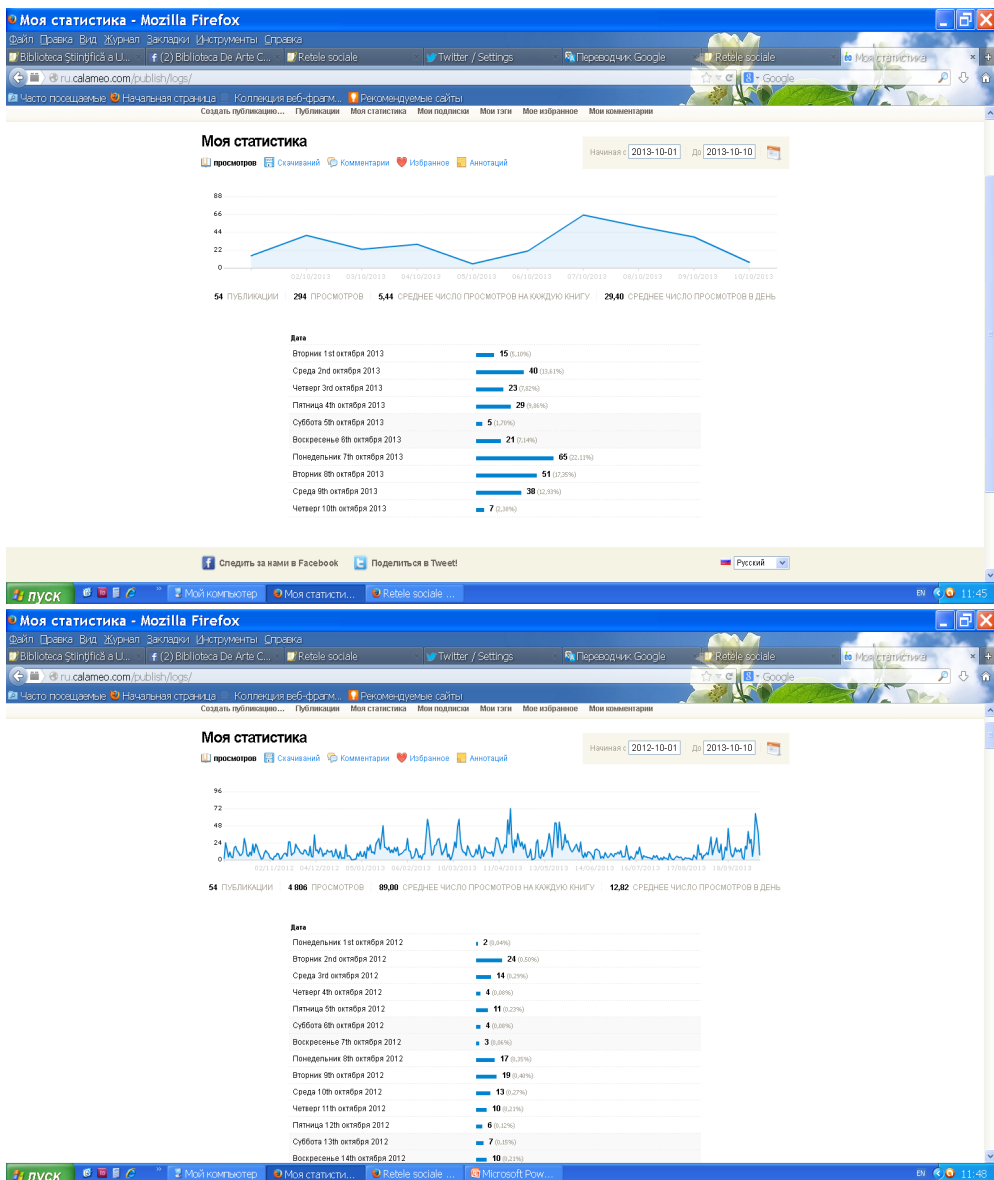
Моя статистика - Mozilla Firefox
Файл Правка Вид Журнал Закладки Инструменты Справка
Biblioteca Ştiinţifică a U... | (2) Biblioteca De Arte C... | Retele sociale | Twitter / Settings | Переводчик Google | Retele sociale | Моя статистика
ru.calameo.com/publish/logs/
Google
Часто посещаемые | Начальная страница | Коллекция веб-фрагм... | Рекомендуемые сайты
Создать публикацию... Публикации Моя статистика Мои подписки Мои тэги Мое избранное Мои комментарии

Моя статистика
просмотров | Скачиваний | Комментарии | Избранное | Аннотаций
Начиная с 2013-10-01 До 2013-10-10

88
66
44
22
0
02/10/2013 03/10/2013 04/10/2013 05/10/2013 06/10/2013 07/10/2013 08/10/2013 09/10/2013 10/10/2013

54 ПУБЛИКАЦИИ | 294 ПРОСМОТРОВ | 5,44 СРЕДНЕЕ ЧИСЛО ПРОСМОТРОВ НА КАЖДУЮ КНИГУ | 29,40 СРЕДНЕЕ ЧИСЛО ПРОСМОТРОВ В ДЕНЬ

| Дата | |
|---|---|
| Вторник 1st октября 2013 | 15 (5,10%) |
| Среда 2nd октября 2013 | 40 (13,61%) |
| Четверг 3rd октября 2013 | 23 (7,82%) |
| Пятница 4th октября 2013 | 29 (9,86%) |
| Суббота 5th октября 2013 | 5 (1,70%) |
| Воскресенье 6th октября 2013 | 21 (7,14%) |
| Понедельник 7th октября 2013 | 65 (22,11%) |
| Вторник 8th октября 2013 | 51 (17,35%) |
| Среда 9th октября 2013 | 38 (12,93%) |
| Четверг 10th октября 2013 | 7 (2,38%) |

Следить за нами в Facebook | Поделиться в Tweet!
Русский
пуск | Мой компьютер | Моя статисти... | Retele sociale ...
EN 11:45

Моя статистика - Mozilla Firefox
Файл Правка Вид Журнал Закладки Инструменты Справка
Biblioteca Ştiinţifică a U... | (2) Biblioteca De Arte C... | Retele sociale | Twitter / Settings | Переводчик Google | Retele sociale | Моя статистика
ru.calameo.com/publish/logs/
Google
Часто посещаемые | Начальная страница | Коллекция веб-фрагм... | Рекомендуемые сайты
Создать публикацию... Публикации Моя статистика Мои подписки Мои тэги Мое избранное Мои комментарии

Моя статистика
просмотров | Скачиваний | Комментарии | Избранное | Аннотаций
Начиная с 2012-10-01 До 2013-10-10

96
72
48
24
0
02/11/2012 04/12/2012 05/01/2013 06/02/2013 10/03/2013 11/04/2013 13/05/2013 14/06/2013 16/07/2013 17/08/2013 18/09/2013

54 ПУБЛИКАЦИИ | 4 806 ПРОСМОТРОВ | 89,00 СРЕДНЕЕ ЧИСЛО ПРОСМОТРОВ НА КАЖДУЮ КНИГУ | 12,82 СРЕДНЕЕ ЧИСЛО ПРОСМОТРОВ В ДЕНЬ

| Дата | |
|---|---|
| Понедельник 1st октября 2012 | 2 (0,04%) |
| Вторник 2nd октября 2012 | 24 (0,50%) |
| Среда 3rd октября 2012 | 14 (0,29%) |
| Четверг 4th октября 2012 | 4 (0,08%) |
| Пятница 5th октября 2012 | 11 (0,23%) |
| Суббота 6th октября 2012 | 4 (0,08%) |
| Воскресенье 7th октября 2012 | 3 (0,06%) |
| Понедельник 8th октября 2012 | 17 (0,35%) |
| Вторник 9th октября 2012 | 19 (0,40%) |
| Среда 10th октября 2012 | 13 (0,27%) |
| Четверг 11th октября 2012 | 10 (0,21%) |
| Пятница 12th октября 2012 | 6 (0,12%) |
| Суббота 13th октября 2012 | 7 (0,15%) |
| Воскресенье 14th октября 2012 | 10 (0,21%) |

пуск | Мой компьютер | Моя статисти... | Retele sociale ... | Microsoft Pow...
EN 11:48